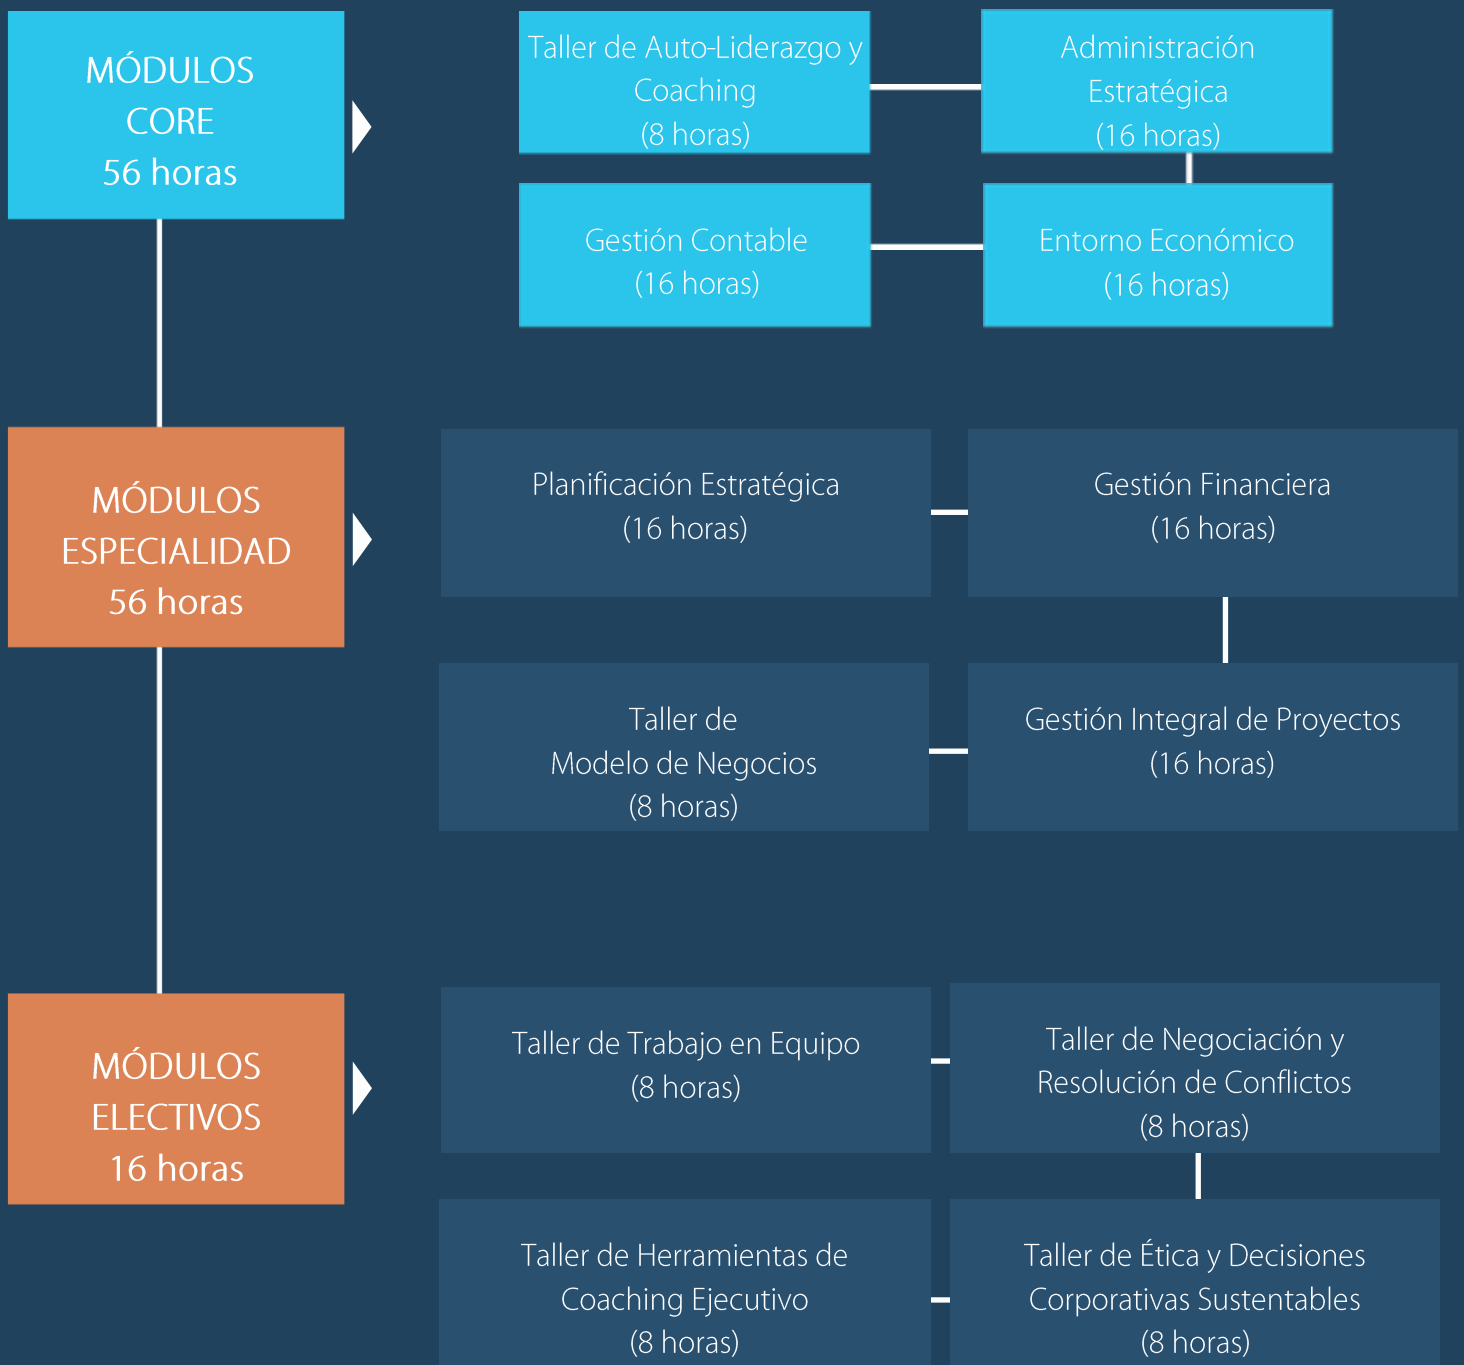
MÓDULOS CORE 56 horas

Taller de Auto-Liderazgo y Coaching (8 horas)

Administración Estratégica (16 horas)

Gestión Contable (16 horas)

Entorno Económico (16 horas)

MÓDULOS ESPECIALIDAD 56 horas

Planificación Estratégica (16 horas)

Gestión Financiera (16 horas)

Taller de Modelo de Negocios (8 horas)

Gestión Integral de Proyectos (16 horas)

MÓDULOS ELECTIVOS 16 horas

Taller de Trabajo en Equipo (8 horas)

Taller de Negociación y Resolución de Conflictos (8 horas)

Taller de Herramientas de Coaching Ejecutivo (8 horas)

Taller de Ética y Decisiones Corporativas Sustentables (8 horas)